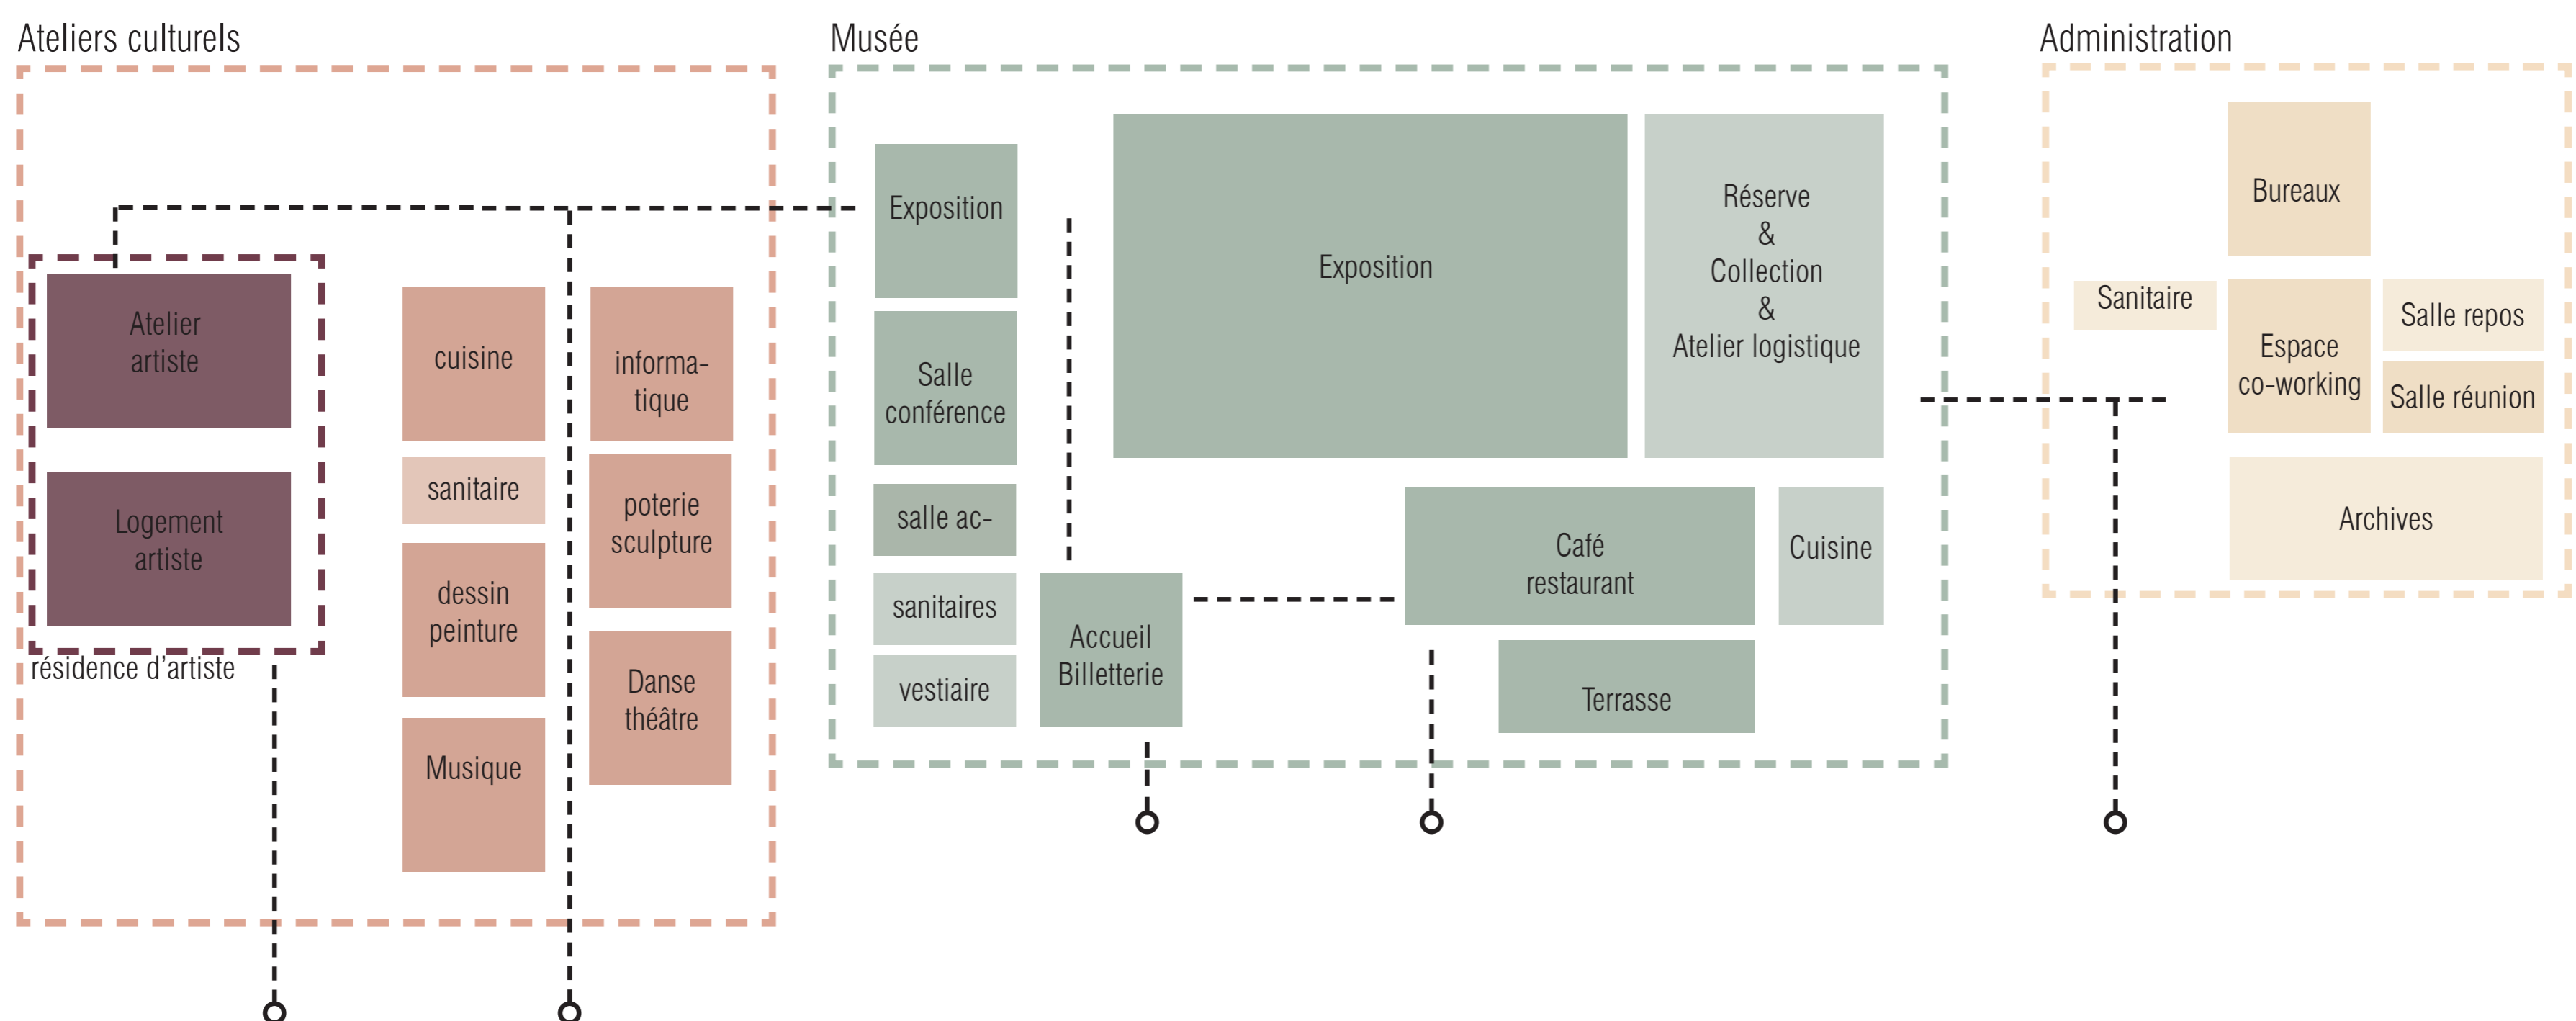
Ateliers culturels

Atelier artiste

Logement artiste

résidence d'artiste

cuisine

sanitaire

dessin peinture

Musique

informa-tique

poterie sculpture

Danse théâtre

Musée

Exposition

Salle conférence

salle ac-

sanitaires

vestiaire

Accueil Billetterie

Exposition

Réserve & Collection & Atelier logistique

Café restaurant

Cuisine

Terrasse

Administration

Bureaux

Sanitaire

Espace co-working

Salle repos

Salle réunion

Archives